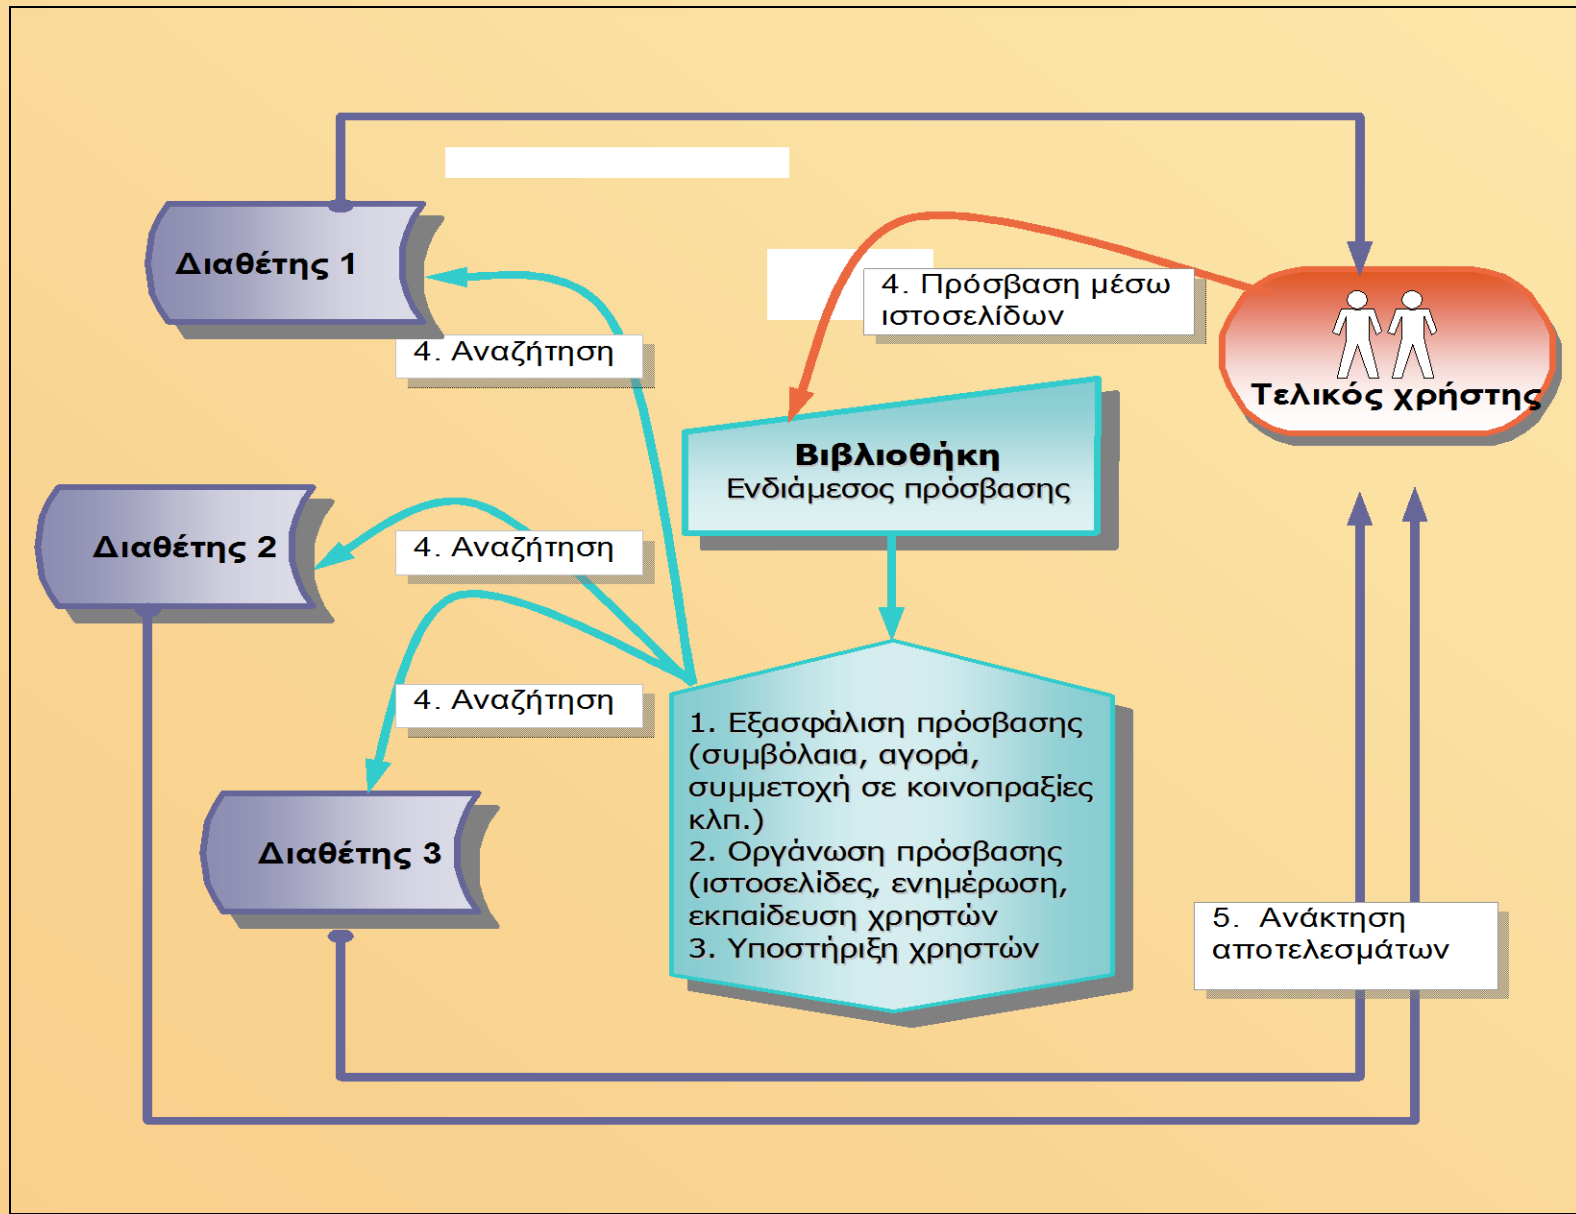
Διαθέτης 1

4. Πρόσβαση μέσω ιστοσελίδων

Τελικός χρήστης

4. Αναζήτηση

Βιβλιοθήκη
Ενδιάμεσος πρόσβασης

Διαθέτης 2

4. Αναζήτηση

4. Αναζήτηση

1. Εξασφάλιση πρόσβασης (συμβόλαια, αγορά, συμμετοχή σε κοινοπραξίες κλπ.)
2. Οργάνωση πρόσβασης (ιστοσελίδες, ενημέρωση, εκπαίδευση χρηστών
3. Υποστήριξη χρηστών

Διαθέτης 3

5. Ανάκτηση αποτελεσμάτων